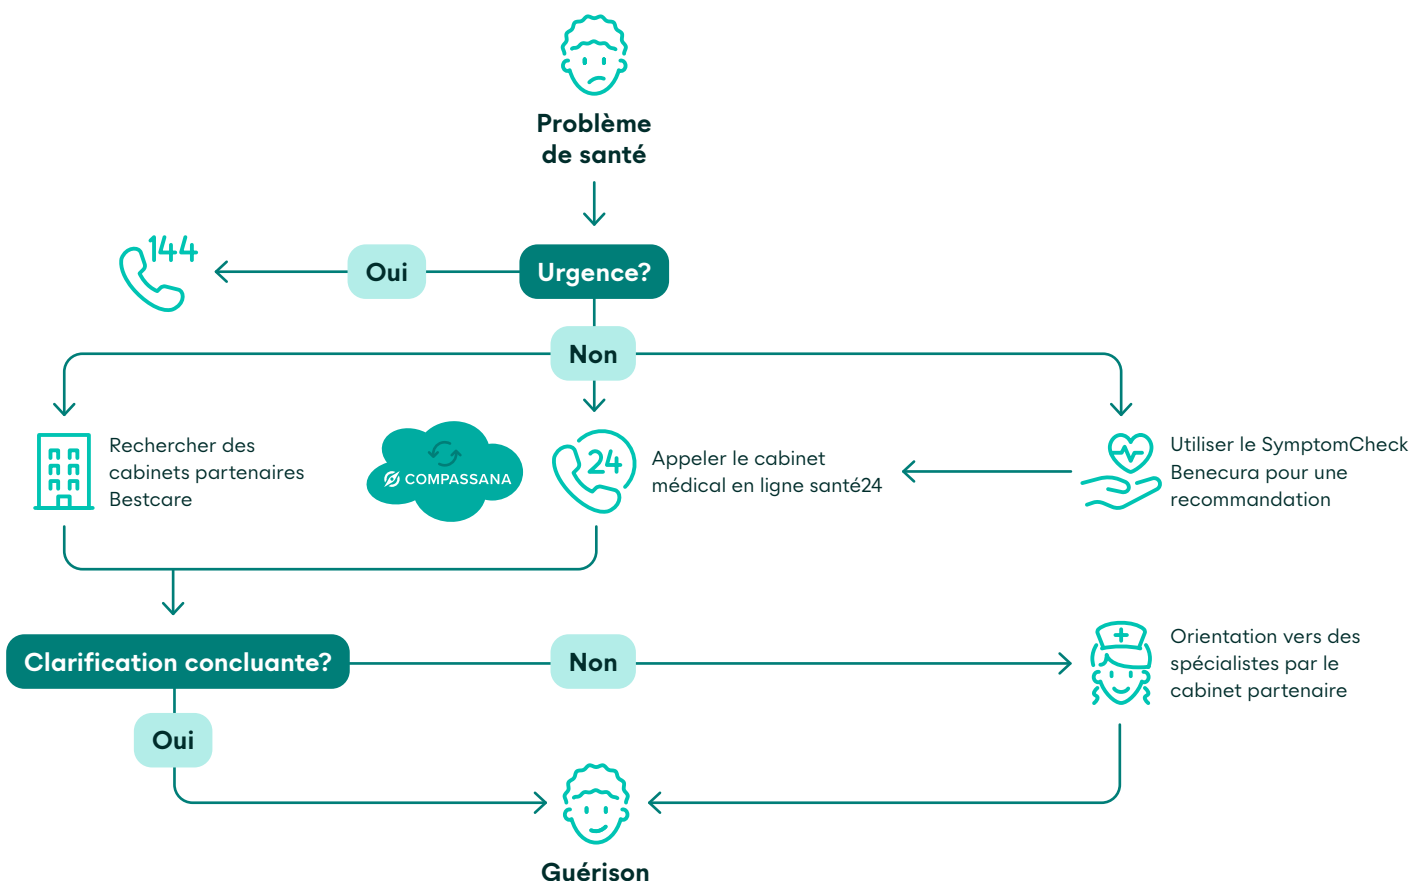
Problème de santé

144

Oui

Urgence?

Non

Rechercher des cabinets partenaires Bestcare

COMPASSANA

24

Appeler le cabinet médical en ligne santé24

Utiliser le SymptomCheck Benecura pour une recommandation

Clarification concluante?

Non

Orientation vers des spécialistes par le cabinet partenaire

Oui

Guérison